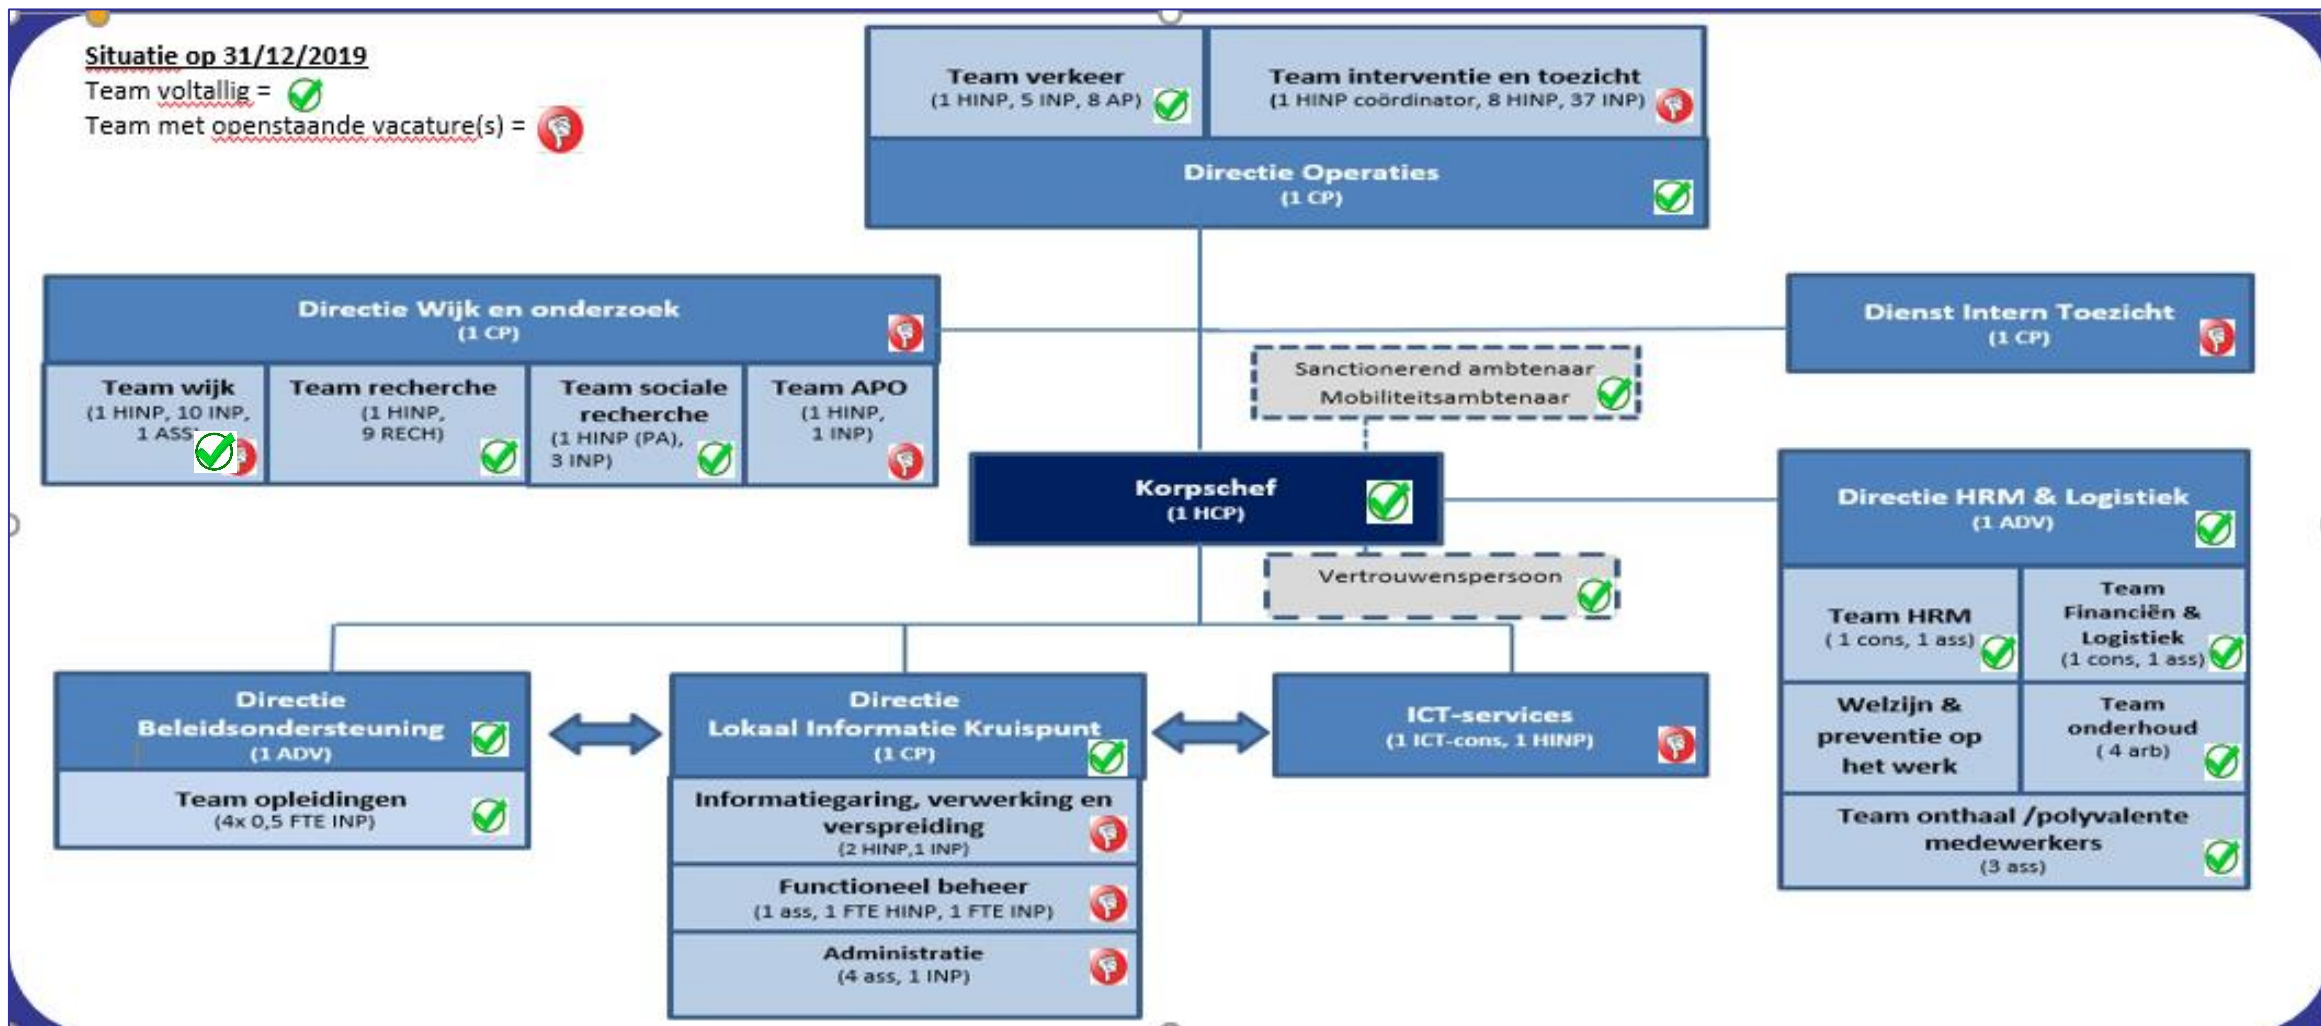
Situatie op 31/12/2019
Team voltallig =
Team met openstaande vacature(s) =

Team verkeer
(1 HINP, 5 INP, 8 AP)

Team interventie en toezicht
(1 HINP coördinator, 8 HINP, 37 INP)

Directie Operaties
(1 CP)

Directie Wijk en onderzoek
(1 CP)

Team wijk
(1 HINP, 10 INP, 1 ASS)

Team recherche
(1 HINP, 9 RECH)

Team sociale recherche
(1 HINP (PA), 3 INP)

Team APO
(1 HINP, 1 INP)

Sanctionerend ambtenaar
Mobiliteitsambtenaar

Dienst Intern Toezicht
(1 CP)

Korpschef
(1 HCP)

Directie HRM & Logistiek
(1 ADV)

Vertrouwenspersoon

Team HRM
( 1 cons, 1 ass)

Team Financiën & Logistiek
(1 cons, 1 ass)

Welzijn & preventie op het werk

Team onderhoud
( 4 arb)

Team onthaal /polyvalente medewerkers
(3 ass)

Directie Beleidsondersteuning
(1 ADV)

Team opleidingen
(4x 0,5 FTE INP)

Directie Lokaal Informatie Kruispunt
(1 CP)

Informatiegaring, verwerking en verspreiding
(2 HINP,1 INP)

Functioneel beheer
(1 ass, 1 FTE HINP, 1 FTE INP)

Administratie
(4 ass, 1 INP)

ICT-services
(1 ICT-cons, 1 HINP)